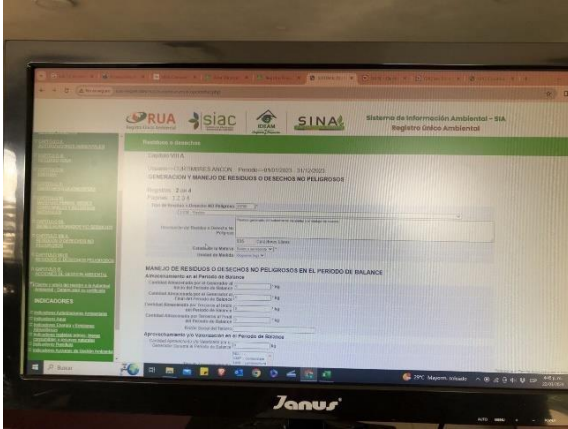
RUA
siac
IDEAM
SINA
Sistema de Información Ambiental - SIA
Registro Único Ambiental

Residuos o desechos
Capítulo VIII A
Periodo — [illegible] - 31/12/2023
GENERACIÓN Y MANEJO DE RESIDUOS O DESECHOS NO PELIGROSOS
Registros: 2 de 4
Páginas: 1 2 3 4

MANEJO DE RESIDUOS O DESECHOS NO PELIGROSOS EN EL PERIODO DE BALANCE
Almacenamiento en el Periodo de Balance
Kg
Kg
Kg
Kg
Aprovechamiento y/o Valorización en el Periodo de Balance
Kg

INDICADORES

Buscar
29°C Mayorm. nublado

Janus